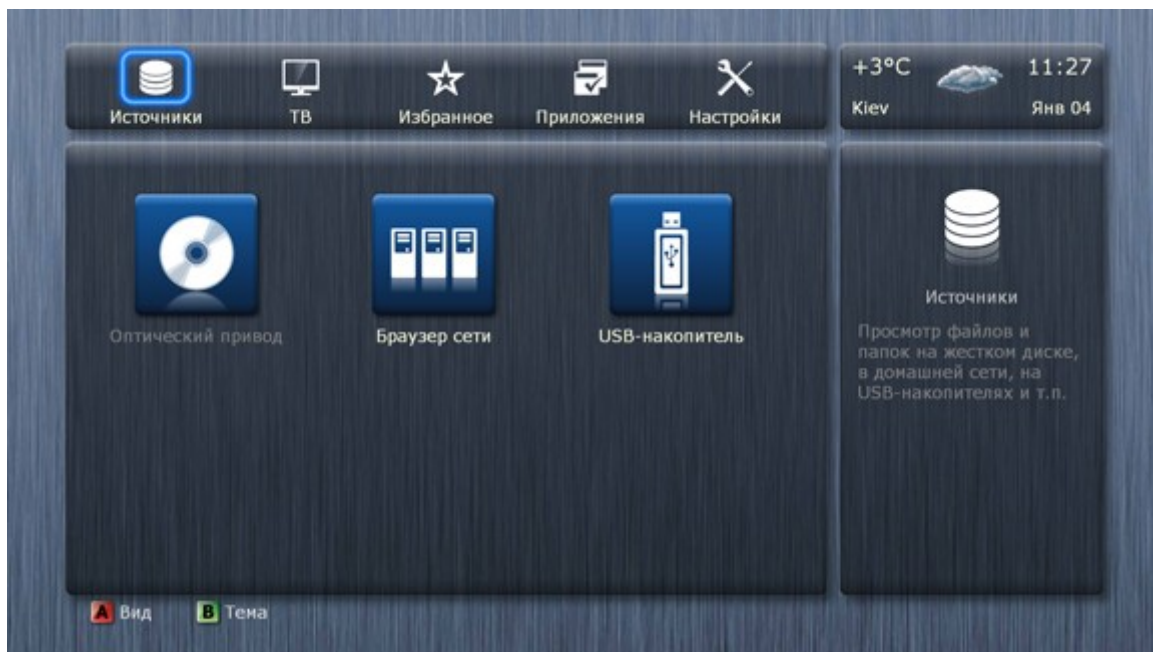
Источники
ТВ
Избранное
Приложения
Настройки

+3°C
11:27
Kiev
Янв 04

Оптический привод
Браузер сети
USB-накопитель

Источники

Просмотр файлов и папок на жестком диске, в домашней сети, на USB-накопителях и т.п.

A Вид
B Тема